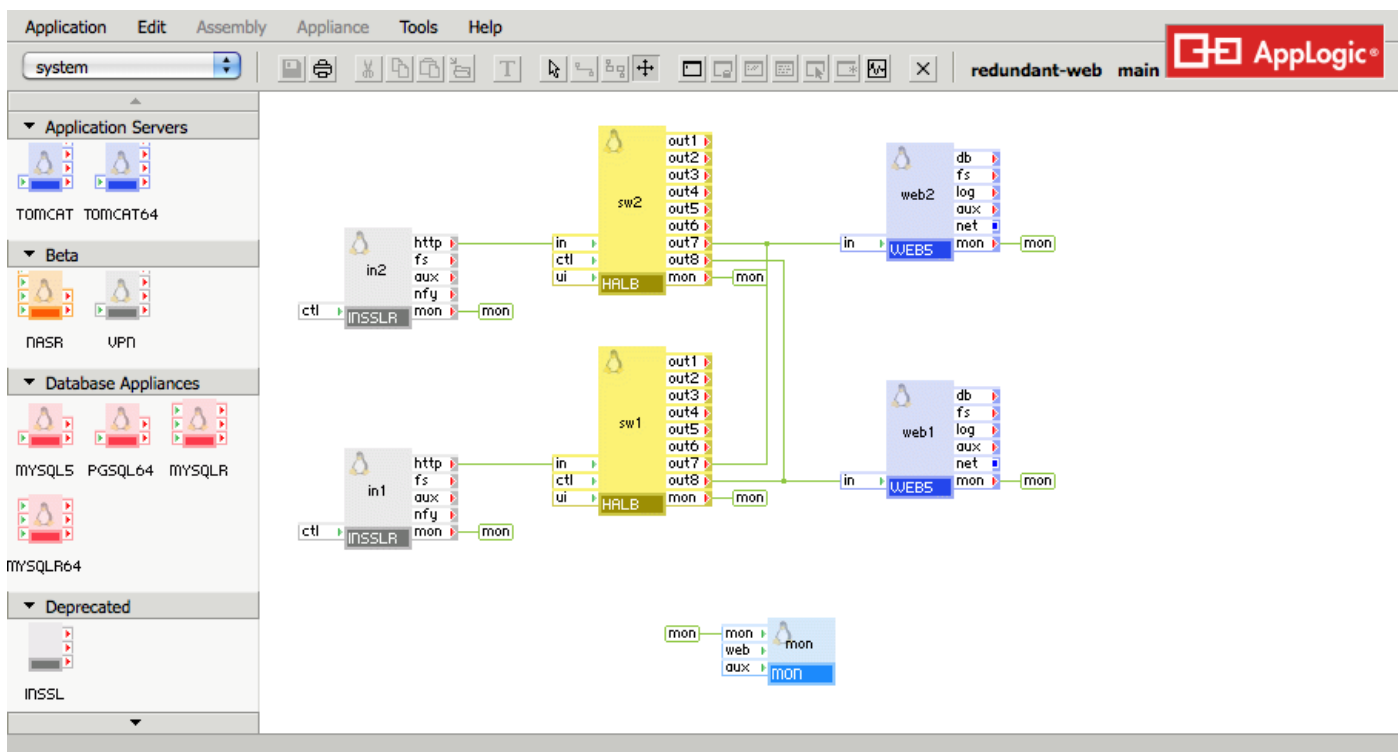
Application Edit Assembly Appliance Tools Help

system

redundant-web main

AppLogic®

Application Servers

TOMCAT TOMCAT64

Beta

NASR VPN

Database Appliances

MYSQL5 PGSQL64 MYSQLR

MYSQLR64

Deprecated

INSSL

in2
http
fs
aux
nfy
mon
ctl
INSSLR
mon

sw2
out1
out2
out3
out4
out5
out6
out7
out8
mon
in
ctl
ui
HALB
mon

web2
db
fs
log
aux
net
mon
in
WEB5
mon

in1
http
fs
aux
nfy
mon
ctl
INSSLR
mon

sw1
out1
out2
out3
out4
out5
out6
out7
out8
mon
in
ctl
ui
HALB
mon

web1
db
fs
log
aux
net
mon
in
WEB5
mon

mon
mon
web
aux
mon
mon